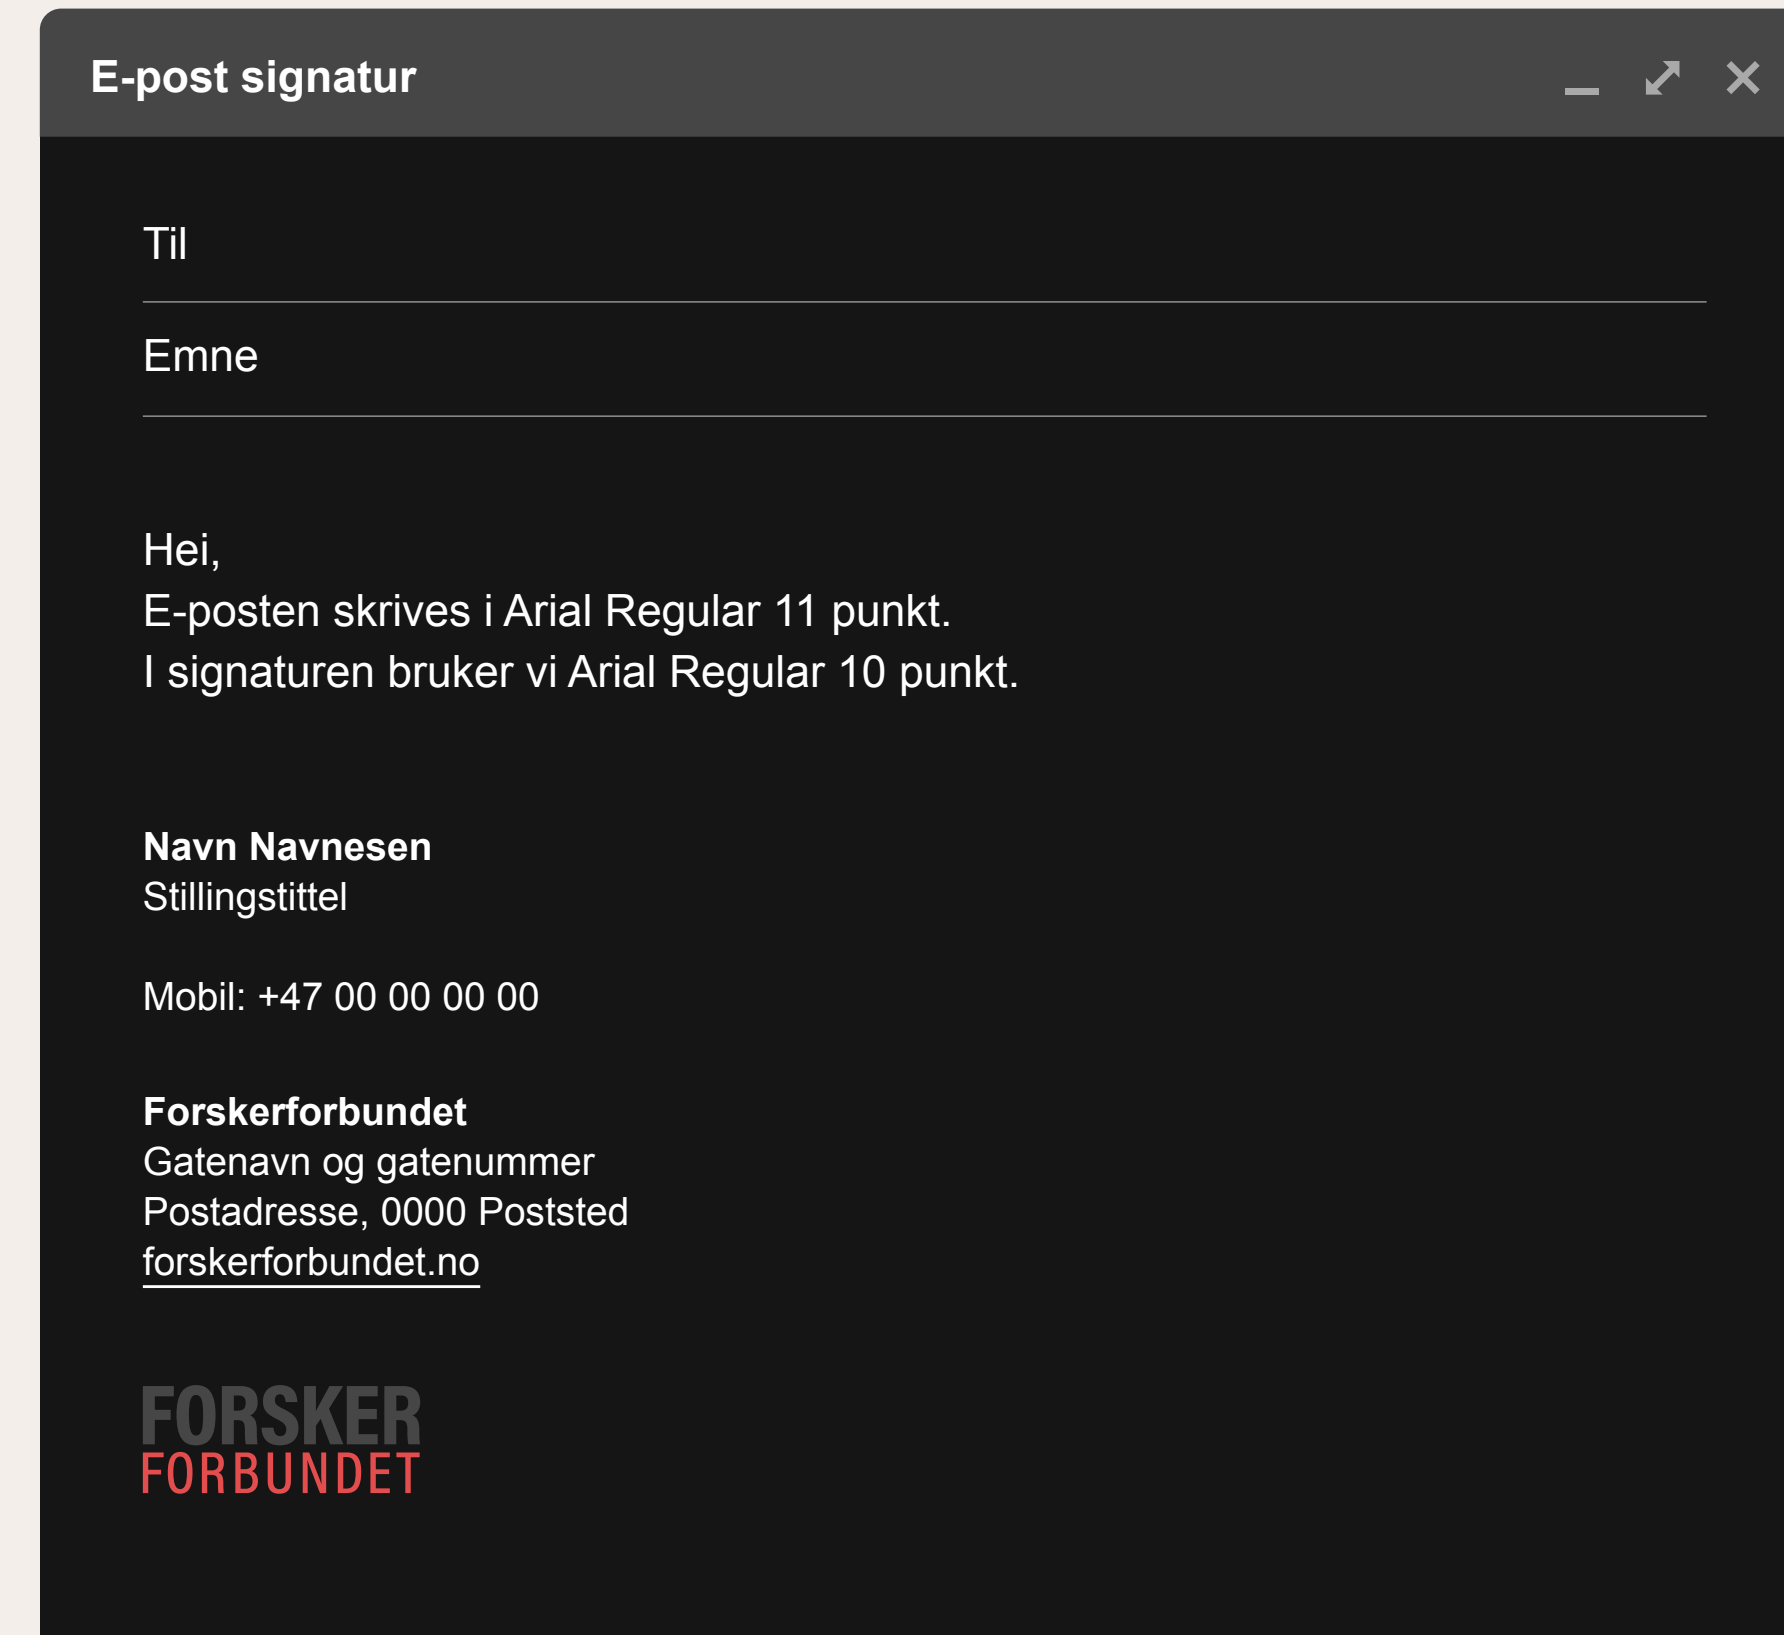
E-post signatur

Til

Emne

Hei,
E-posten skrives i Arial Regular 11 punkt.
I signaturen bruker vi Arial Regular 10 punkt.

**Navn Navnesen**
Stillingstittel

Mobil: +47 00 00 00 00

**Forskerforbundet**
Gatenavn og gatenummer
Postadresse, 0000 Poststed
forskerforbundet.no

FORSKER
FORBUNDET